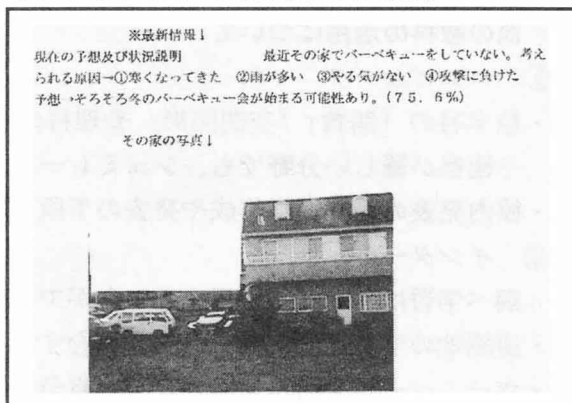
※最新情報↓

現在の予想及び状況説明　　　最近その家でバーベキューをしていない。考えられる原因→①寒くなってきた　②雨が多い　③やる気がない　④攻撃に負けた

予想→そろそろ冬のバーベキュー会が始まる可能性あり。（７５．６％）

その家の写真↓